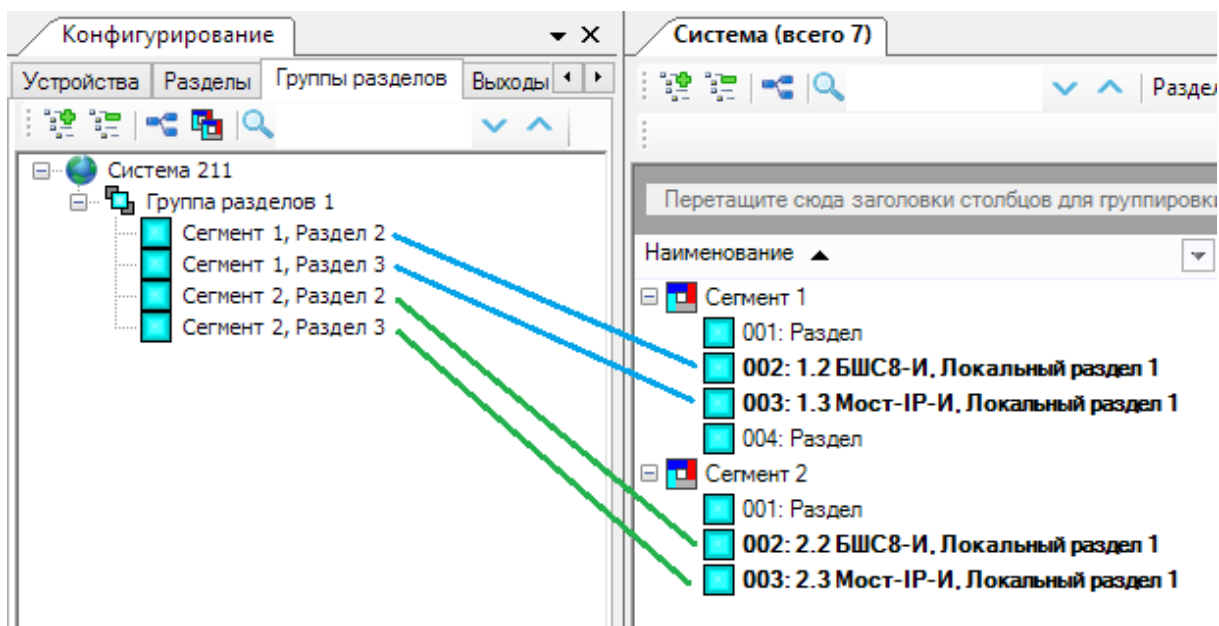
Конфигурирование

Устройства | Разделы | Группы разделов | Выходы

Система 211
Группа разделов 1
Сегмент 1, Раздел 2
Сегмент 1, Раздел 3
Сегмент 2, Раздел 2
Сегмент 2, Раздел 3

Система (всего 7)

Разде

Перетащите сюда заголовки столбцов для группировк

Наименование

Сегмент 1
001: Раздел
002: 1.2 БШС8-И, Локальный раздел 1
003: 1.3 Мост-IP-И, Локальный раздел 1
004: Раздел
Сегмент 2
001: Раздел
002: 2.2 БШС8-И, Локальный раздел 1
003: 2.3 Мост-IP-И, Локальный раздел 1